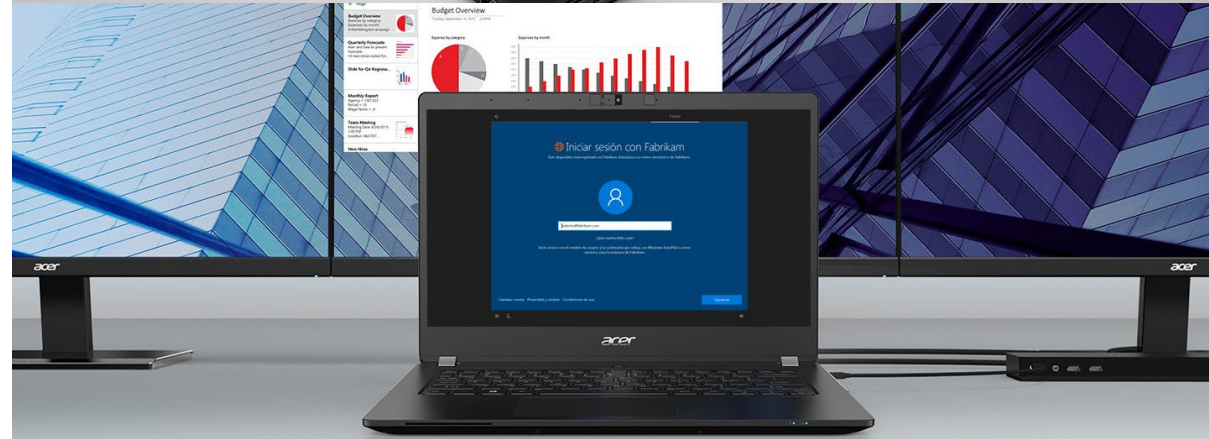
Budget Overview

Budget Overview

Quarterly Forecasts

Slide for Q4 Regiona...

Monthly Report

Team Meeting

New Hires

Expenses by category

Expenses by month

Iniciar sesión con Fabrikam

jkdorris@fabrikam.com

¿Qué cuenta debo usar?

Siguiente

acer

acer

acer